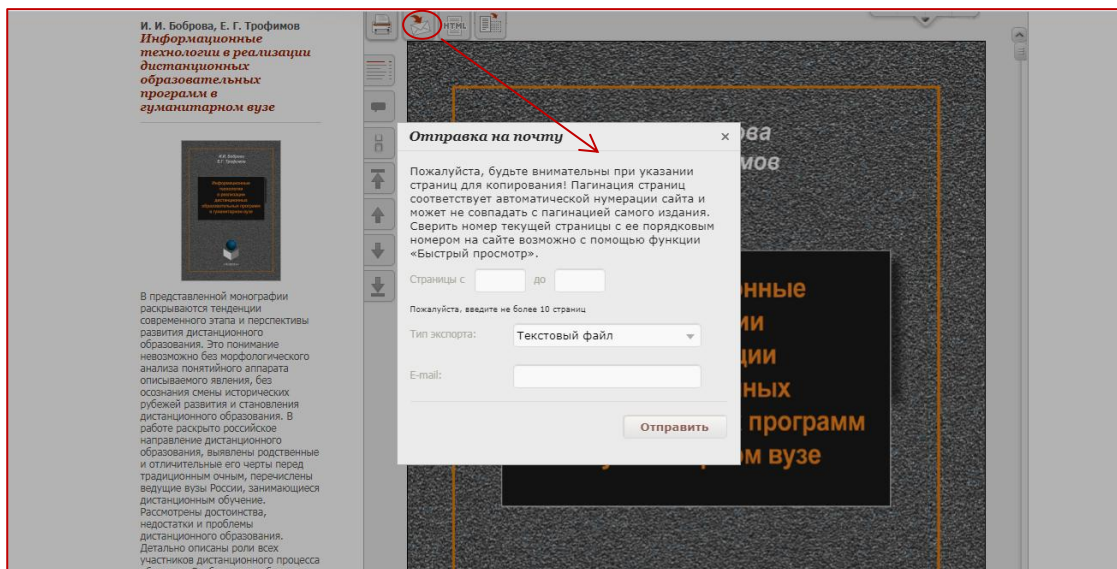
И. И. Боброва, Е. Г. Трофимов
Информационные технологии в реализации дистанционных образовательных программ в гуманитарном вузе

И. И. Боброва
Е. Г. Трофимов
Информационные технологии в реализации дистанционных образовательных программ в гуманитарном вузе

В представленной монографии раскрываются тенденции современного этапа и перспективы развития дистанционного образования. Это понимание невозможно без морфологического анализа понятийного аппарата описываемого явления, без осознания смены исторических рубежей развития и становления дистанционного образования. В работе раскрыто российское направление дистанционного образования, выявлены родственные и отличительные его черты перед традиционным очным, перечислены ведущие вузы России, занимающиеся дистанционным обучение. Рассмотрены достоинства, недостатки и проблемы дистанционного образования. Детально описаны роли всех участников дистанционного процесса

HTML

ова
мов

онные
ии
ции
ных
программ
ом вузе

Отправка на почту ×

Пожалуйста, будьте внимательны при указании страниц для копирования! Пагинация страниц соответствует автоматической нумерации сайта и может не совпадать с пагинацией самого издания. Сверить номер текущей страницы с ее порядковым номером на сайте возможно с помощью функции «Быстрый просмотр».

Страницы с до

Пожалуйста, введите не более 10 страниц

Тип экспорта: Текстовый файл

E-mail:

Отправить